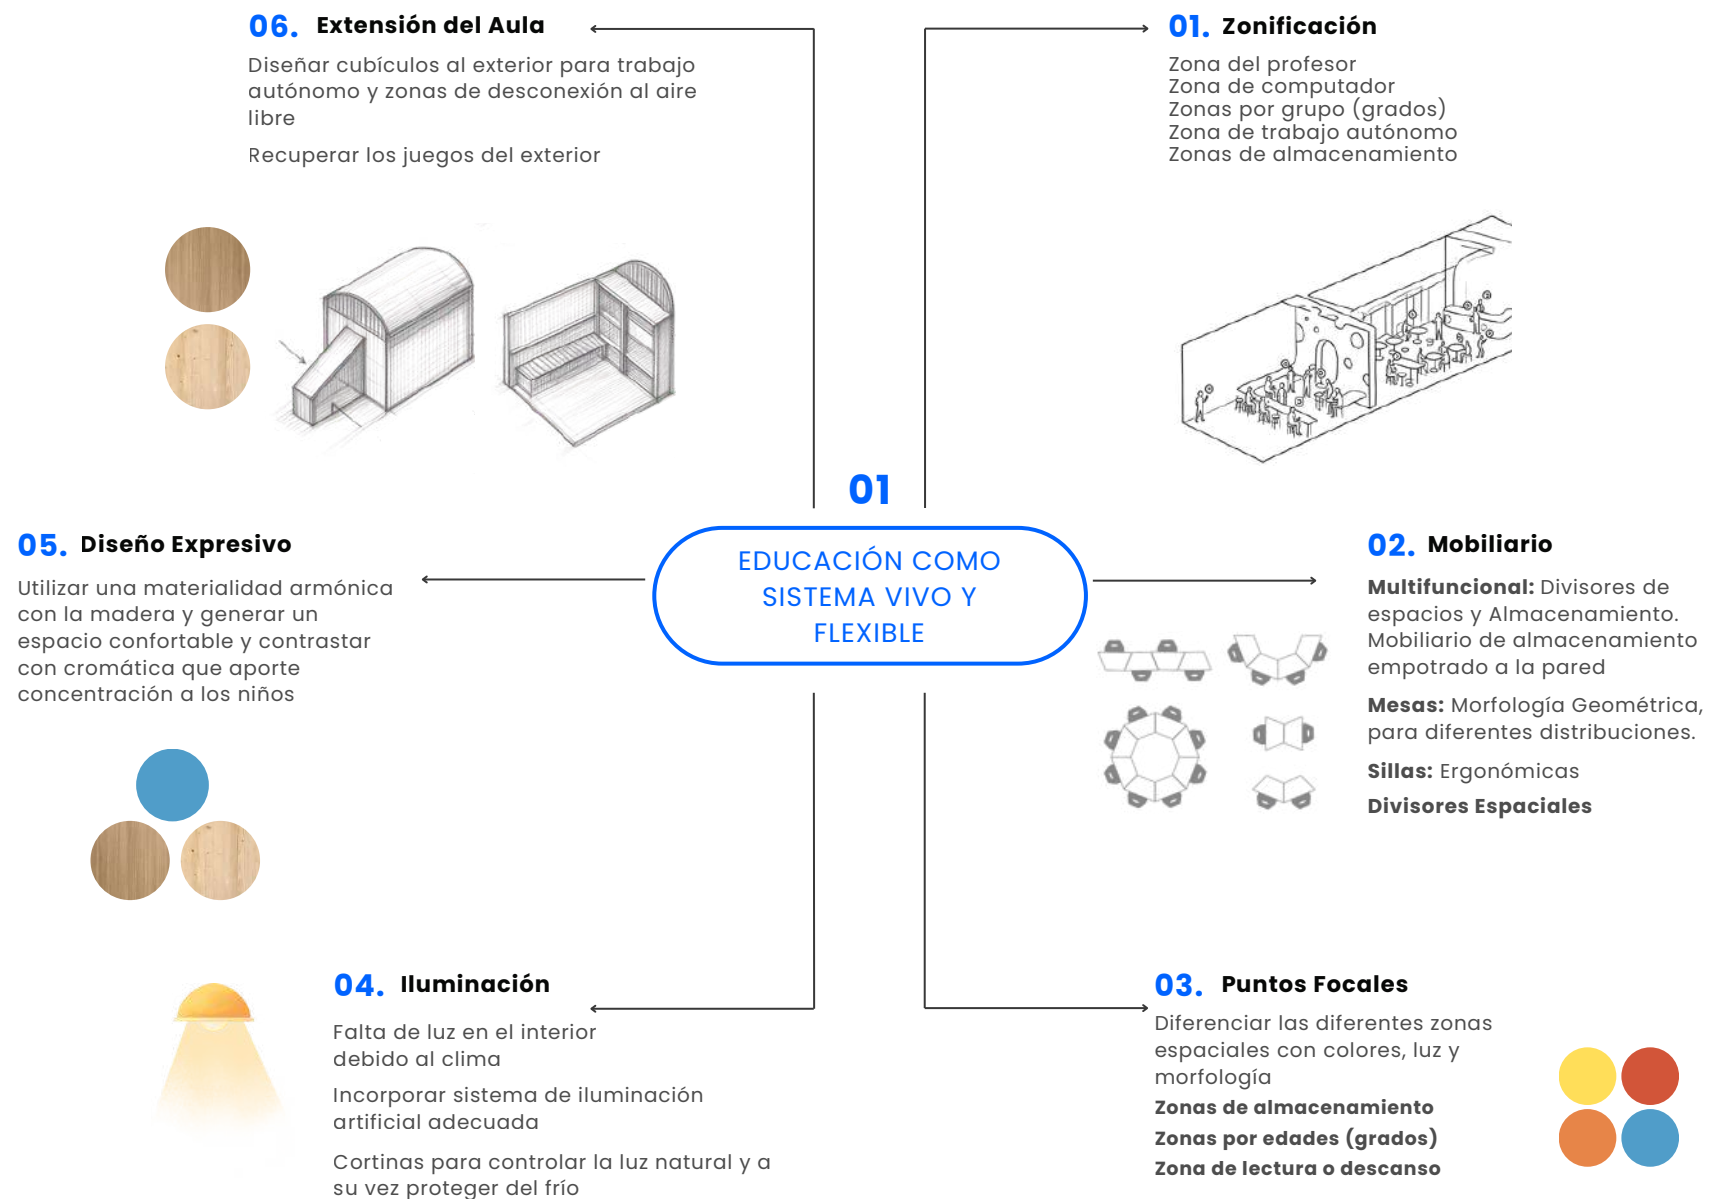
06. Extensión del Aula

Diseñar cubículos al exterior para trabajo autónomo y zonas de desconexión al aire libre

Recuperar los juegos del exterior

01. Zonificación

Zona del profesor
Zona de computador
Zonas por grupo (grados)
Zona de trabajo autónomo
Zonas de almacenamiento

01

EDUCACIÓN COMO SISTEMA VIVO Y FLEXIBLE

05. Diseño Expresivo

Utilizar una materialidad armónica con la madera y generar un espacio confortable y contrastar con cromática que aporte concentración a los niños

02. Mobiliario

Multifuncional: Divisores de espacios y Almacenamiento. Mobiliario de almacenamiento empotrado a la pared

Mesas: Morfología Geométrica, para diferentes distribuciones.

Sillas: Ergonómicas

Divisores Espaciales

04. Iluminación

Falta de luz en el interior debido al clima

Incorporar sistema de iluminación artificial adecuada

Cortinas para controlar la luz natural y a su vez proteger del frío

03. Puntos Focales

Diferenciar las diferentes zonas espaciales con colores, luz y morfología

Zonas de almacenamiento

Zonas por edades (grados)

Zona de lectura o descanso